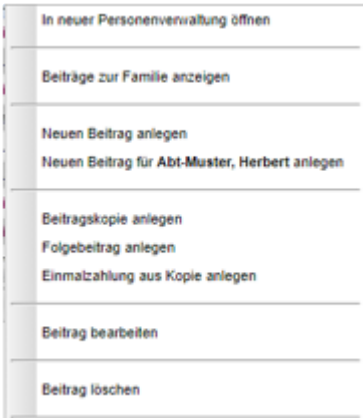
In neuer Personenverwaltung öffnen

Beiträge zur Familie anzeigen

Neuen Beitrag anlegen

Neuen Beitrag für Abt-Muster, Herbert anlegen

Beitragskopie anlegen

Folgebeitrag anlegen

Einmalzahlung aus Kopie anlegen

Beitrag bearbeiten

Beitrag löschen